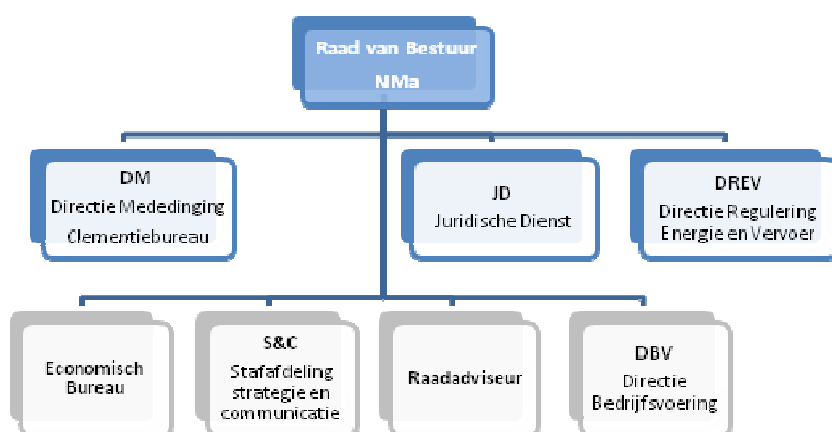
Raad van Bestuur
NMa

DM
Directie Mededinging
Clementiebureau

JD
Juridische Dienst

DREV
Directie Regulering
Energie en Vervoer

Economisch
Bureau

S&C
Stafafdeling
strategie en
communicatie

Raadadviseur

DBV
Directie
Bedrijfsvoering